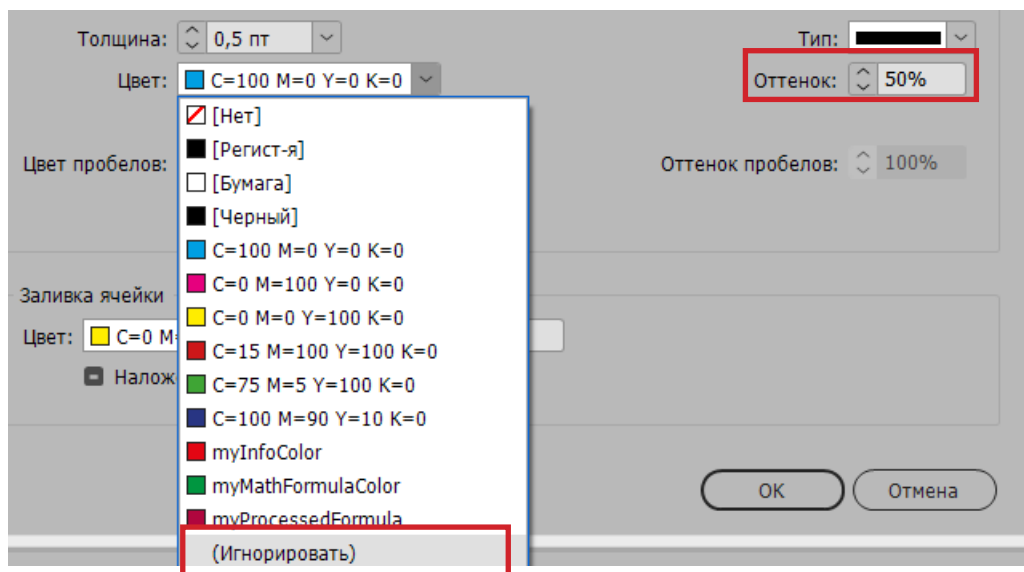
Толщина: 0,5 пт

Тип:

Цвет: C=100 M=0 Y=0 K=0

Оттенок: 50%

Цвет пробелов:

Оттенок пробелов: 100%

[Нет]
[Регист-я]
[Бумага]
[Черный]
C=100 M=0 Y=0 K=0
C=0 M=100 Y=0 K=0
C=0 M=0 Y=100 K=0
C=15 M=100 Y=100 K=0
C=75 M=5 Y=100 K=0
C=100 M=90 Y=10 K=0
myInfoColor
myMathFormulaColor
myProcessedFormula
(Игнорировать)

Заливка ячейки

Цвет: C=0 M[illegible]

Налож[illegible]

OK

Отмена